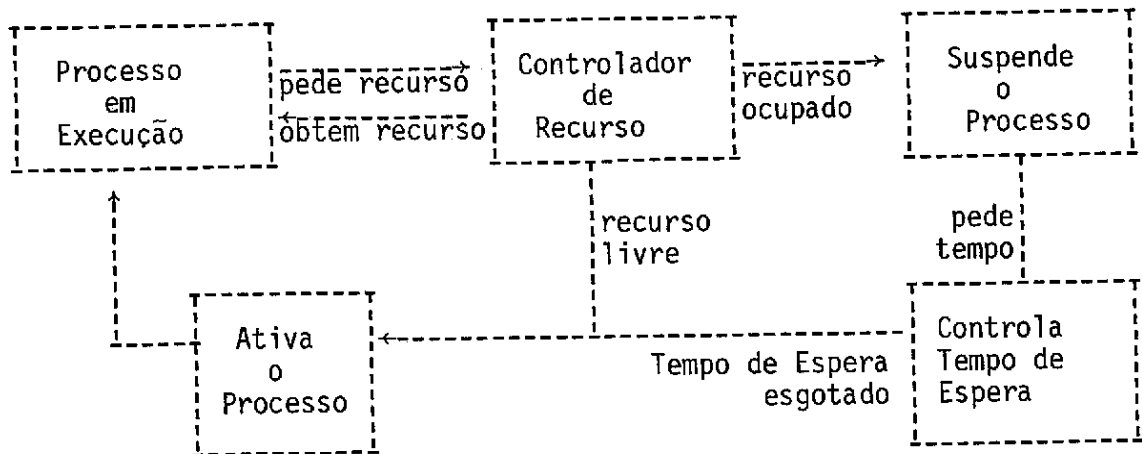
Processo em Execução

pede recurso

obtem recurso

Controlador de Recurso

recurso ocupado

Suspende o Processo

pede tempo

recurso livre

Controla Tempo de Espera

Tempo de Espera esgotado

Ativa o Processo